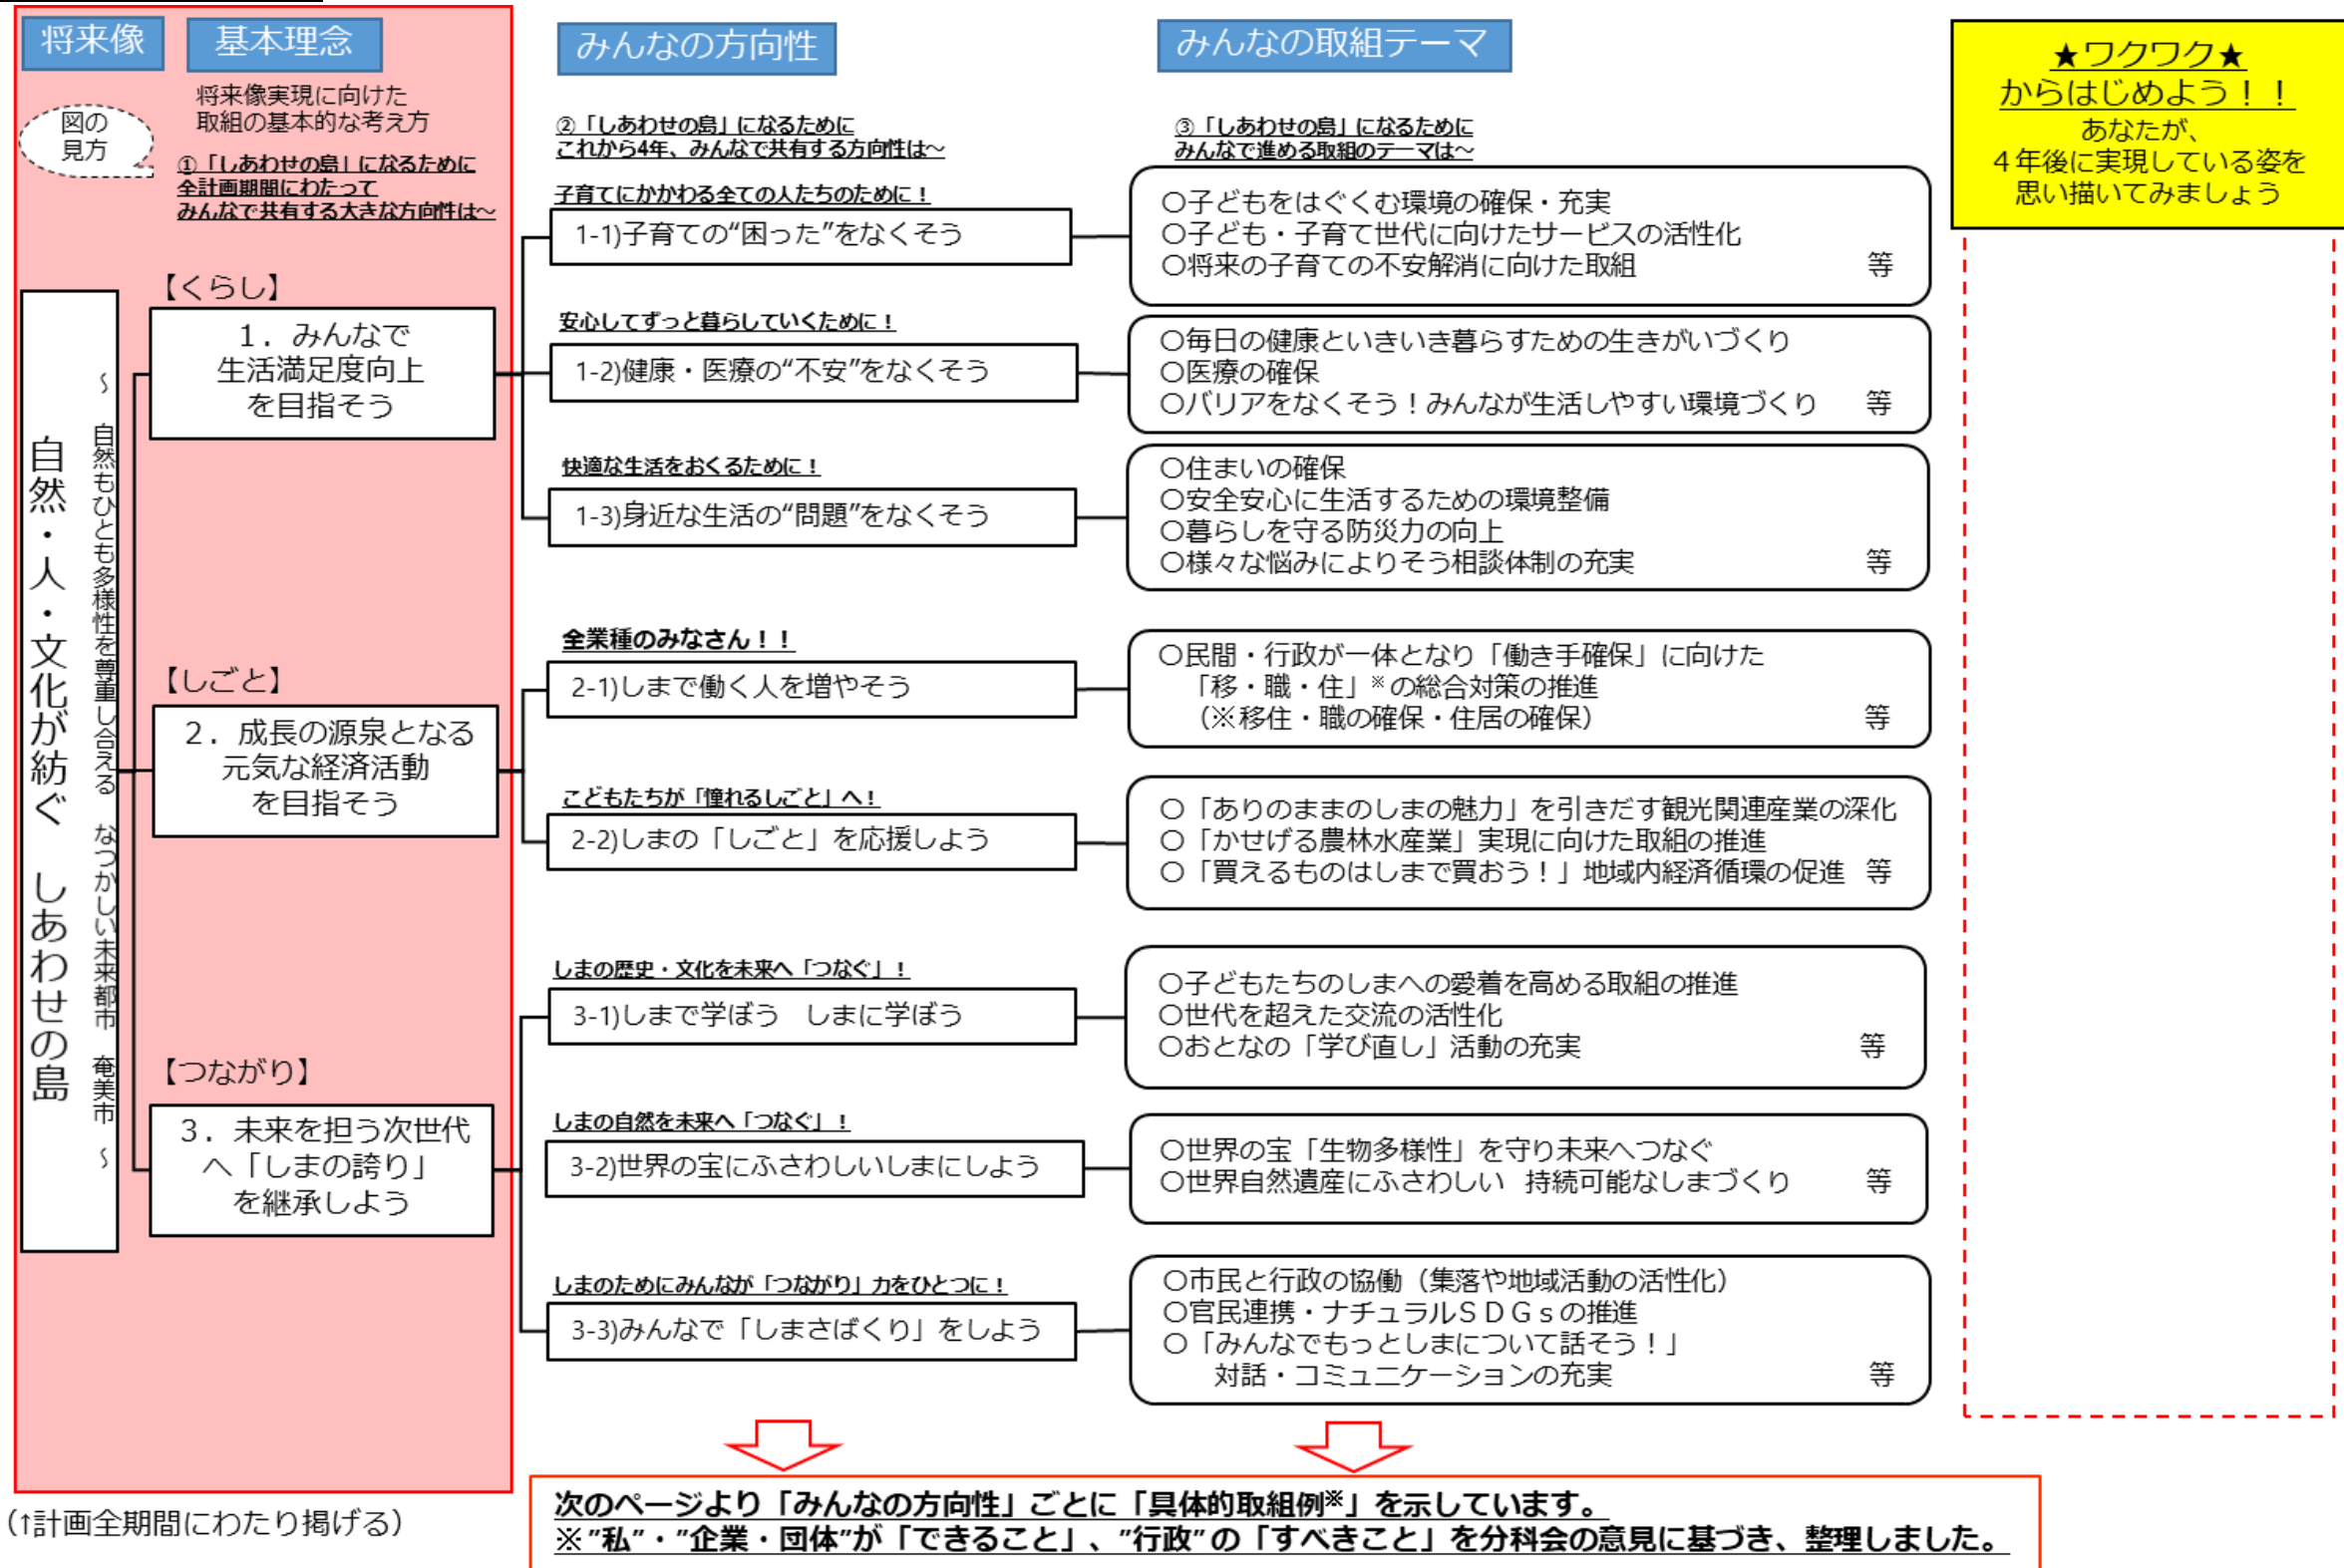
将来像　基本理念

みんなの方向性

みんなの取組テーマ

★ワクワク★
からはじめよう！！
あなたが、
４年後に実現している姿を
思い描いてみましょう

将来像実現に向けた
取組の基本的な考え方

図の
見方

①「しあわせの島」になるために
全計画期間にわたって
みんなで共有する大きな方向性は～

②「しあわせの島」になるために
これから4年、みんなで共有する方向性は～

③「しあわせの島」になるために
みんなで進める取組のテーマは～

自然・人・文化が紡ぐ　しあわせの島

～自然もひとも多様性を尊重し合える　なつかしい未来都市　奄美市～

【くらし】
１．みんなで
生活満足度向上
を目指そう

子育てにかかわる全ての人たちのために！
1-1)子育ての“困った”をなくそう

○子どもをはぐくむ環境の確保・充実
○子ども・子育て世代に向けたサービスの活性化
○将来の子育ての不安解消に向けた取組　等

安心してずっと暮らしていくために！
1-2)健康・医療の“不安”をなくそう

○毎日の健康といきいき暮らすための生きがいづくり
○医療の確保
○バリアをなくそう！みんなが生活しやすい環境づくり　等

快適な生活をおくるために！
1-3)身近な生活の“問題”をなくそう

○住まいの確保
○安全安心に生活するための環境整備
○暮らしを守る防災力の向上
○様々な悩みによりそう相談体制の充実　等

【しごと】
２．成長の源泉となる
元気な経済活動
を目指そう

全業種のみなさん！！
2-1)しまで働く人を増やそう

○民間・行政が一体となり「働き手確保」に向けた
「移・職・住」※の総合対策の推進
(※移住・職の確保・住居の確保)　等

こどもたちが「憧れるしごと」へ！
2-2)しまの「しごと」を応援しよう

○「ありのままのしまの魅力」を引きだす観光関連産業の深化
○「かせげる農林水産業」実現に向けた取組の推進
○「買えるものはしまで買おう！」地域内経済循環の促進　等

【つながり】
３．未来を担う次世代
へ「しまの誇り」
を継承しよう

しまの歴史・文化を未来へ「つなぐ」！
3-1)しまで学ぼう　しまに学ぼう

○子どもたちのしまへの愛着を高める取組の推進
○世代を超えた交流の活性化
○おとなの「学び直し」活動の充実　等

しまの自然を未来へ「つなぐ」！
3-2)世界の宝にふさわしいしまにしよう

○世界の宝「生物多様性」を守り未来へつなぐ
○世界自然遺産にふさわしい　持続可能なしまづくり　等

しまのためにみんなが「つながり」力をひとつに！
3-3)みんなで「しまさばくり」をしよう

○市民と行政の協働（集落や地域活動の活性化）
○官民連携・ナチュラルＳＤＧｓの推進
○「みんなでもっとしまについて話そう！」
対話・コミュニケーションの充実　等

(↑計画全期間にわたり掲げる)

次のページより「みんなの方向性」ごとに「具体的取組例※」を示しています。
※”私”・”企業・団体”が「できること」、”行政”の「すべきこと」を分科会の意見に基づき、整理しました。